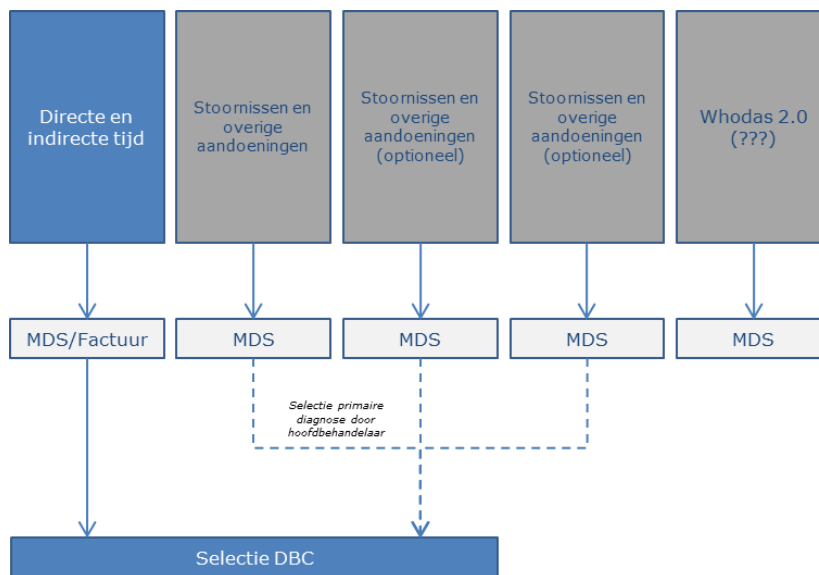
Directe en indirecte tijd

Stoornissen en overige aandoeningen

Stoornissen en overige aandoeningen (optioneel)

Stoornissen en overige aandoeningen (optioneel)

Whodas 2.0 (???)

MDS/Factuur

MDS

MDS

MDS

MDS

Selectie primaire diagnose door hoofdbehandelaar

Selectie DBC